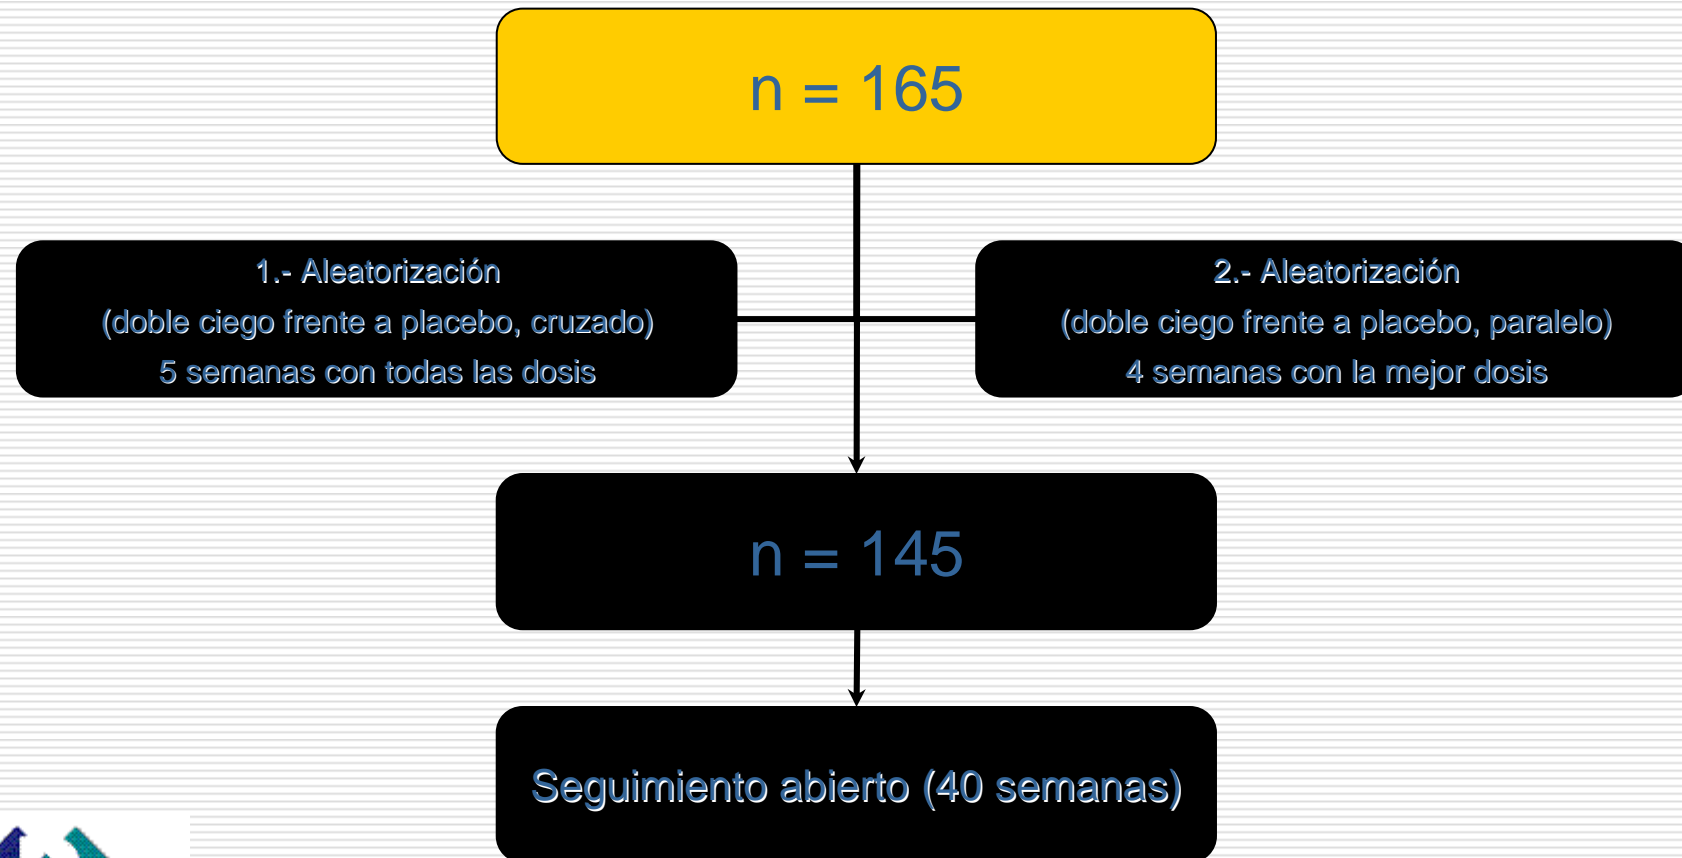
n = 165

1.- Aleatorización
(doble ciego frente a placebo, cruzado)
5 semanas con todas las dosis

2.- Aleatorización
(doble ciego frente a placebo, paralelo)
4 semanas con la mejor dosis

n = 145

Seguimiento abierto (40 semanas)